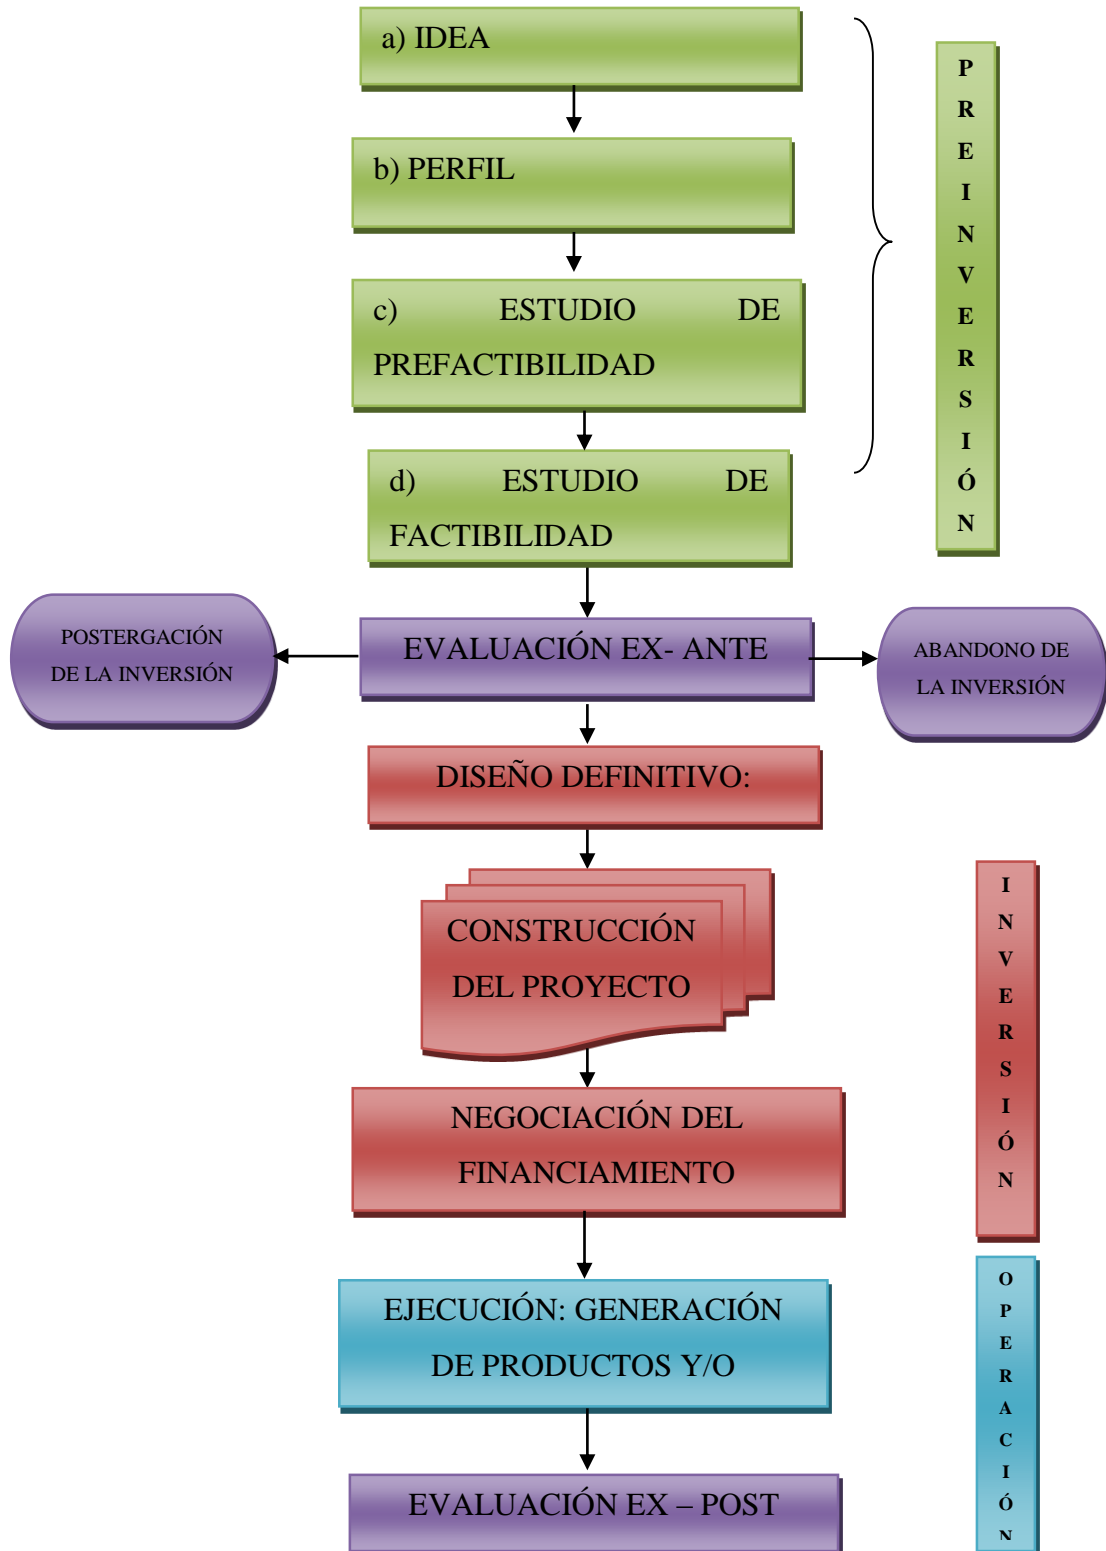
a) IDEA

b) PERFIL

c) ESTUDIO DE PREFACTIBILIDAD

d) ESTUDIO DE FACTIBILIDAD

P R E I N V E R S I Ó N

POSTERGACIÓN DE LA INVERSIÓN

EVALUACIÓN EX- ANTE

ABANDONO DE LA INVERSIÓN

DISEÑO DEFINITIVO:

CONSTRUCCIÓN DEL PROYECTO

NEGOCIACIÓN DEL FINANCIAMIENTO

I N V E R S I Ó N

EJECUCIÓN: GENERACIÓN DE PRODUCTOS Y/O

EVALUACIÓN EX – POST

O P E R A C I Ó N